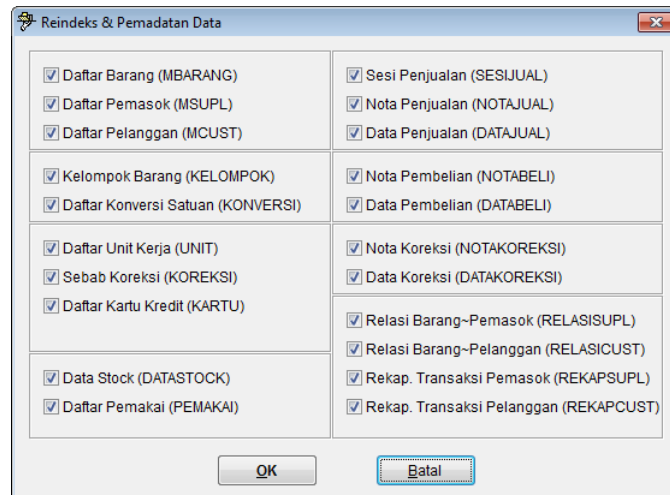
Reindeks & Pemadatan Data

Daftar Barang (MBARANG)
Daftar Pemasok (MSUPL)
Daftar Pelanggan (MCUST)

Kelompok Barang (KELOMPOK)
Daftar Konversi Satuan (KONVERSI)

Daftar Unit Kerja (UNIT)
Sebab Koreksi (KOREKSI)
Daftar Kartu Kredit (KARTU)

Data Stock (DATASTOCK)
Daftar Pemakai (PEMAKAI)

Sesi Penjualan (SESIJUAL)
Nota Penjualan (NOTAJUAL)
Data Penjualan (DATAJUAL)

Nota Pembelian (NOTABELI)
Data Pembelian (DATABELI)

Nota Koreksi (NOTAKOREKSI)
Data Koreksi (DATAKOREKSI)

Relasi Barang~Pemasok (RELASISUPL)
Relasi Barang~Pelanggan (RELASICUST)
Rekap. Transaksi Pemasok (REKAPSUPL)
Rekap. Transaksi Pelanggan (REKAPCUST)

OK
Batal